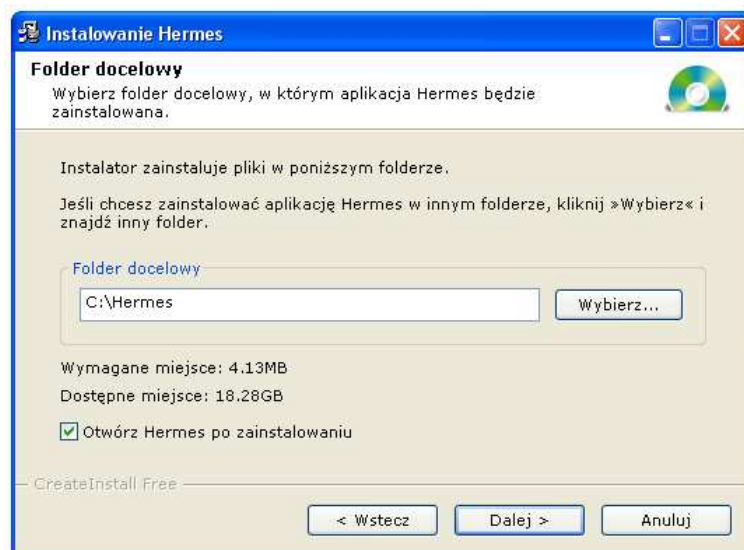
Instalowanie Hermes

Folder docelowy

Wybierz folder docelowy, w którym aplikacja Hermes będzie zainstalowana.

Instalator zainstaluje pliki w poniższym folderze.

Jeśli chcesz zainstalować aplikację Hermes w innym folderze, kliknij »Wybierz« i znajdź inny folder.

Folder docelowy

C:\Hermes

Wybierz...

Wymagane miejsce: 4.13MB

Dostępne miejsce: 18.28GB

Otwórz Hermes po zainstalowaniu

CreateInstall Free

< Wstecz

Dalej >

Anuluj